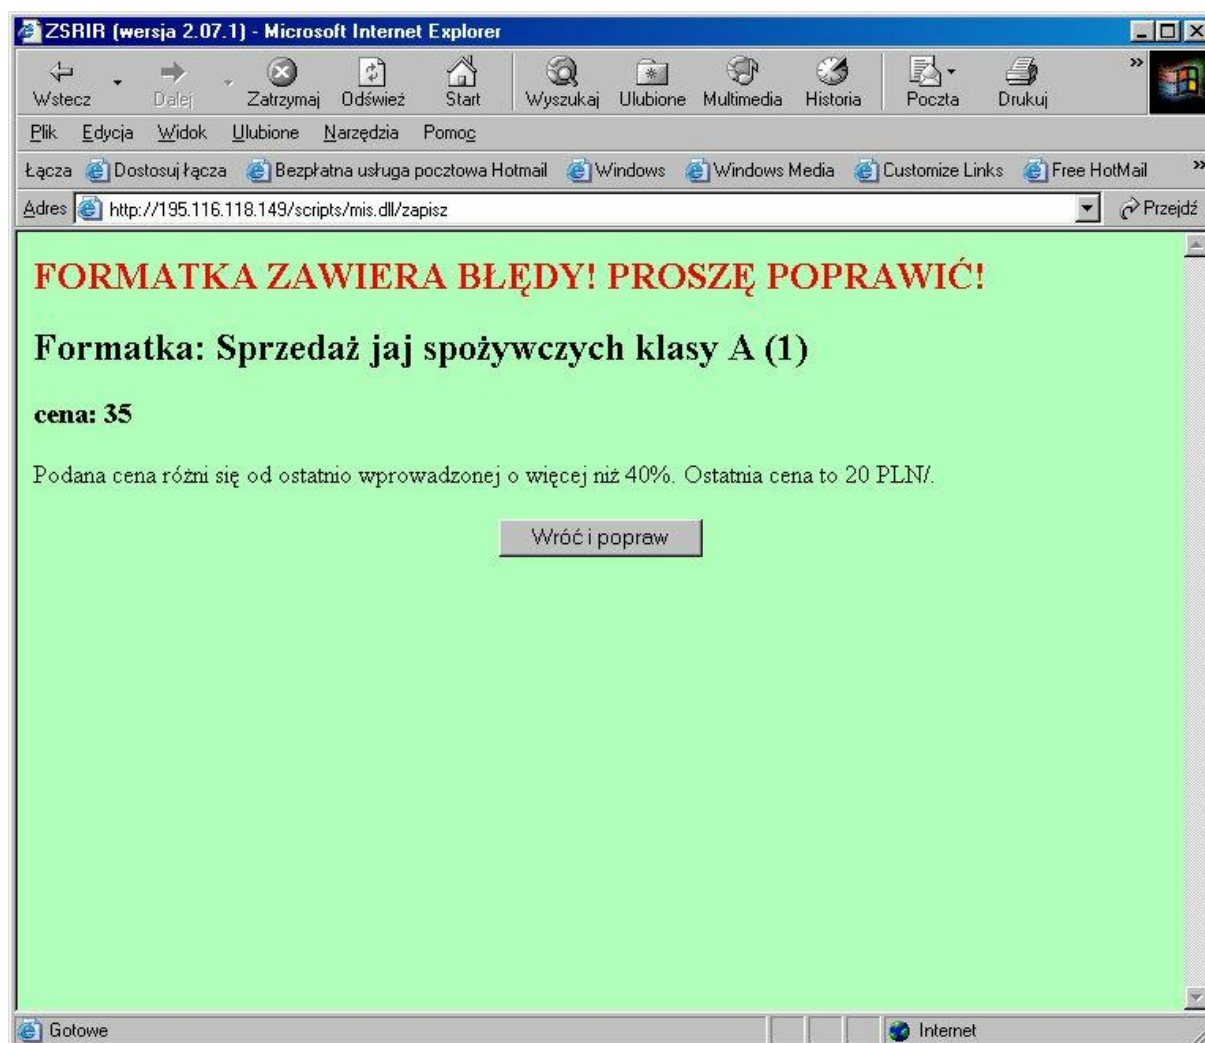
ZSRIR (wersja 2.07.1) - Microsoft Internet Explorer

Wstecz Dalej Zatrzymaj Odśwież Start Wyszukaj Ulubione Multimedia Historia Poczta Drukuj

Plik Edycja Widok Ulubione Narzędzia Pomoc

Łącza Dostosuj łącza Bezpłatna usługa pocztowa Hotmail Windows Windows Media Customize Links Free HotMail

Adres http://195.116.118.149/scripts/mis.dll/zapisz Przejdź

FORMATKA ZAWIERA BŁĘDY! PROSZĘ POPRAWIĆ!

Formatka: Sprzedaż jaj spożywczych klasy A (1)

cena: 35

Podana cena różni się od ostatnio wprowadzonej o więcej niż 40%. Ostatnia cena to 20 PLN/.

Wróć i popraw

Gotowe Internet